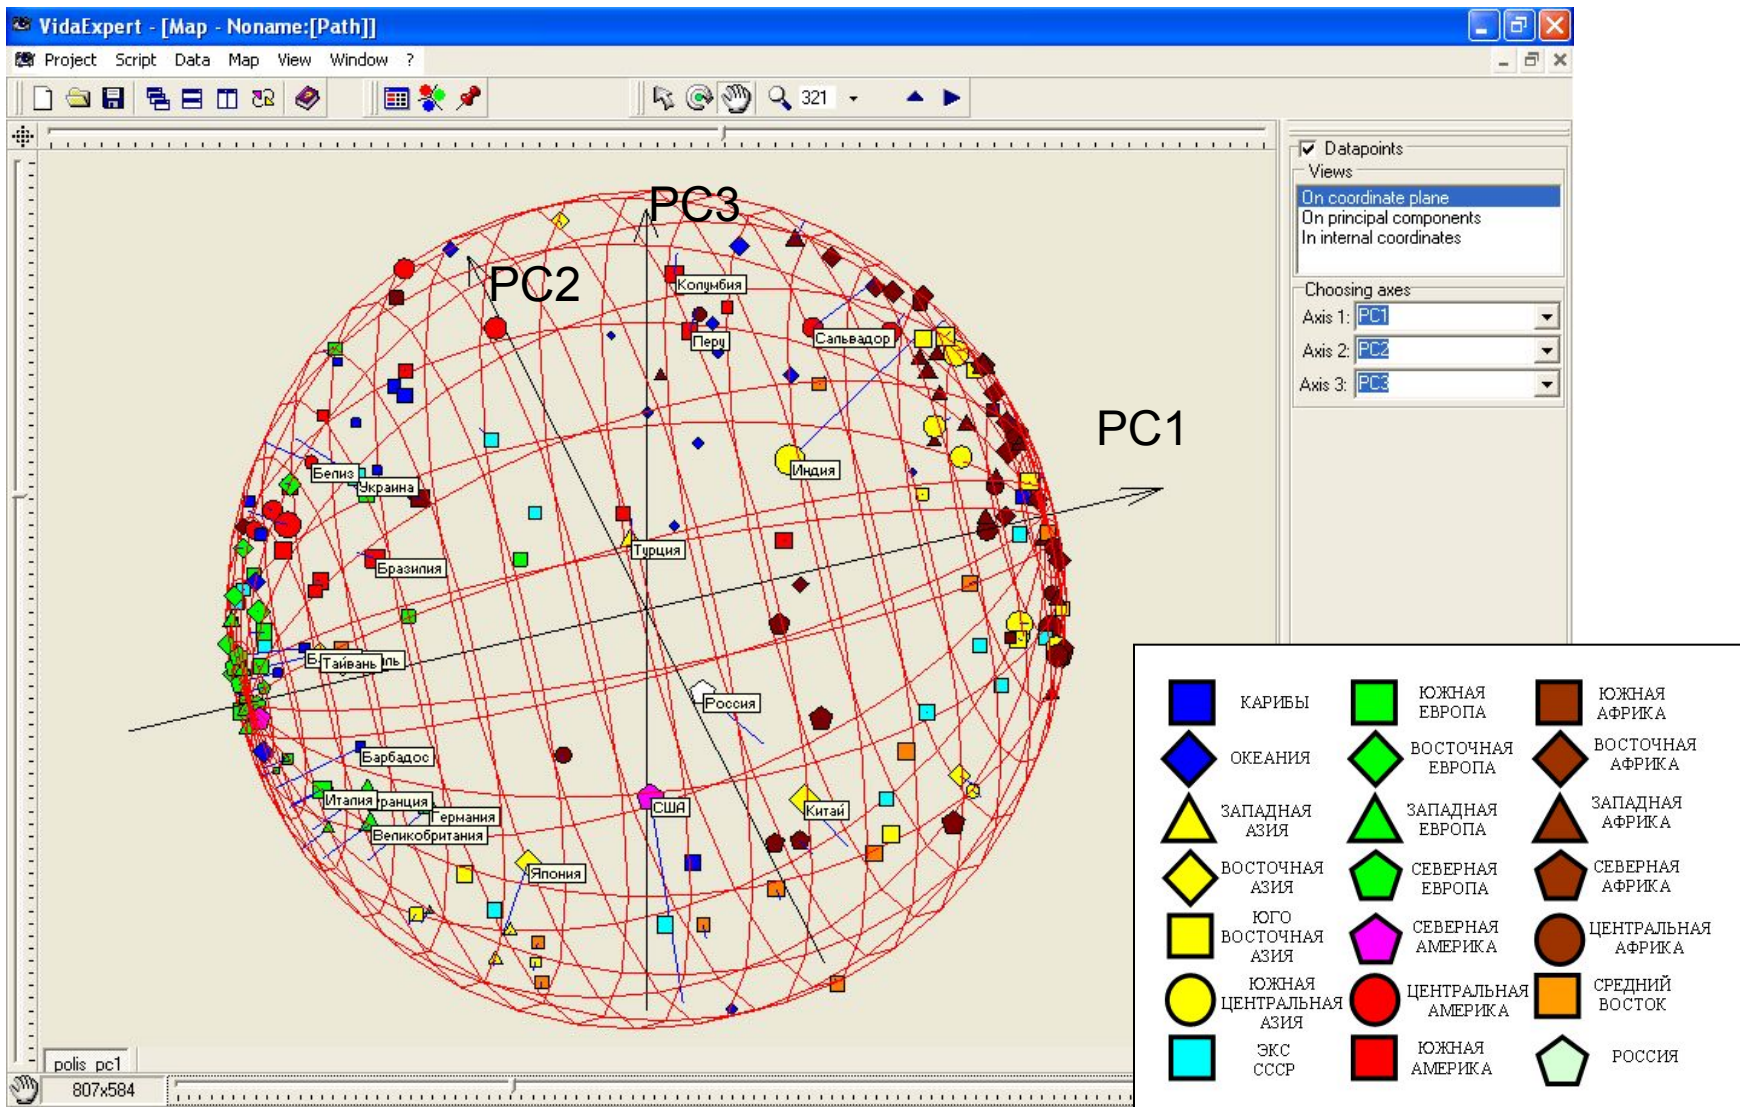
VidaExpert - [Map - Noname:[Path]]

Project Script Data Map View Window ?

321

PC3
PC2
PC1

Колумбия
Перу
Сальвадор
Индия
Белиз
Украина
Бразилия
Турция
Тайвань
Россия
Барбадос
Италия
Франция
Германия
Великобритания
США
Китай
Япония

Datapoints
Views
On coordinate plane
On principal components
In internal coordinates

Choosing axes
Axis 1: PC1
Axis 2: PC2
Axis 3: PC3

polis_pc1

807x584

| | | |
|---|---|---|
| КАРИБЫ | ЮЖНАЯ ЕВРОПА | ЮЖНАЯ АФРИКА |
| ОКЕАНИЯ | ВОСТОЧНАЯ ЕВРОПА | ВОСТОЧНАЯ АФРИКА |
| ЗАПАДНАЯ АЗИЯ | ЗАПАДНАЯ ЕВРОПА | ЗАПАДНАЯ АФРИКА |
| ВОСТОЧНАЯ АЗИЯ | СЕВЕРНАЯ ЕВРОПА | СЕВЕРНАЯ АФРИКА |
| ЮГО ВОСТОЧНАЯ АЗИЯ | СЕВЕРНАЯ АМЕРИКА | ЦЕНТРАЛЬНАЯ АФРИКА |
| ЮЖНАЯ ЦЕНТРАЛЬНАЯ АЗИЯ | ЦЕНТРАЛЬНАЯ АМЕРИКА | СРЕДНИЙ ВОСТОК |
| ЭКС СССР | ЮЖНАЯ АМЕРИКА | РОССИЯ |